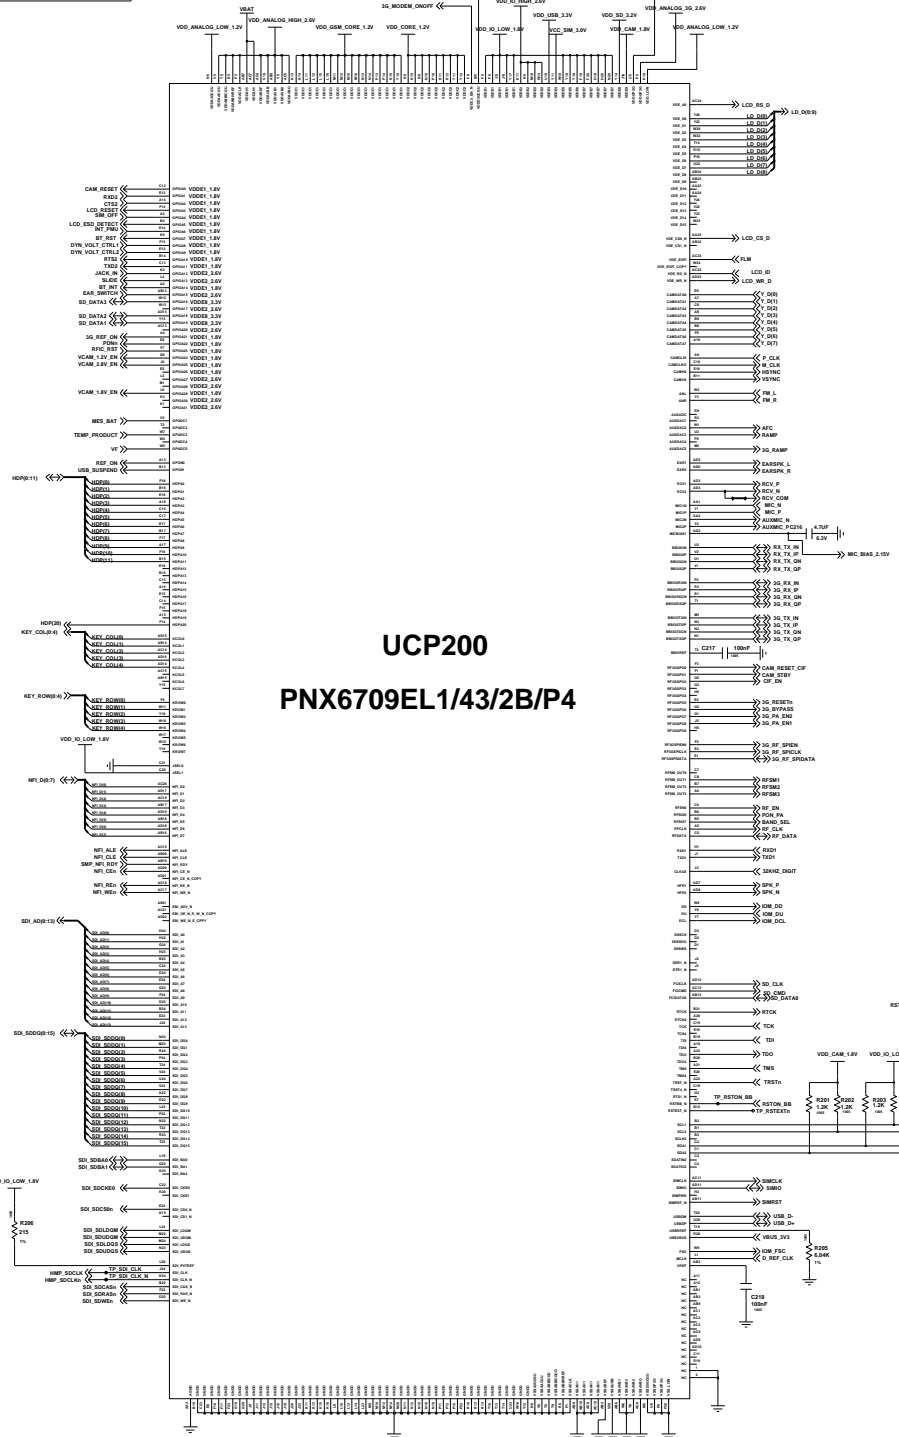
VBAT
3G_MODEM_ONOFF
VDD_IO_HIGH_2.6V
VDD_ANALOG_3G_2.6V
VDD_ANALOG_LOW_1.2V
VDD_ANALOG_HIGH_2.6V
VDD_GSM_CORE_1.2V
VDD_CORE_1.2V
VDD_IO_LOW_1.8V
VDD_USB_3.3V
VCC_SIM_3.0V
VDD_SD_3.2V
VDD_CAM_1.8V
VDD_ANALOG_LOW_1.2V

LCD_RS_D
LD_D(0:9)
LD_D(0)
LD_D(1)
LD_D(2)
LD_D(3)
LD_D(4)
LD_D(5)
LD_D(6)
LD_D(7)
LD_D(8)
LCD_CS_D
FLM
LCD_ID
LCD_WR_D
Y_D(0)
Y_D(1)
Y_D(2)
Y_D(3)
Y_D(4)
Y_D(5)
Y_D(6)
Y_D(7)
P_CLK
M_CLK
HSYNC
VSYNC
FM_L
FM_R
AFC
RAMP
3G_RAMP
EARSPK_L
EARSPK_R
RCV_P
RCV_N
RCV_COM
MIC_N
MIC_P
AUXMIC_N
AUXMIC_P
C216
4.7UF
6.3V
MIC_BIAS_2.15V
RX_TX_IN
RX_TX_IP
RX_TX_QN
RX_TX_QP
3G_RX_IN
3G_RX_IP
3G_RX_QN
3G_RX_QP
3G_TX_IN
3G_TX_IP
3G_TX_QN
3G_TX_QP
C217
100nF
CAM_RESET_CIF
CAM_STBY
CIF_EN
3G_RESETn
3G_BYPASS
3G_PA_EN2
3G_PA_EN1
3G_RF_SPIEN
3G_RF_SPICLK
3G_RF_SPIDATA
RFSM1
RFSM2
RFSM3
RF_EN
PGN_PA
BAND_SEL
RF_CLK
RF_DATA
RXD1
TXD1
32KHZ_DIGIT
SPK_P
SPK_N
IOM_DD
IOM_DU
IOM_DCL
SD_CLK
SD_CMD
SD_DATA0
RTCK
TCK
TDI
TDO
TMS
TRSTn
TP_RSTON_BB
RSTON_BB
TP_RSTEXTn
VDD_CAM_1.8V
VDD_IO_LO
R201
1.2K
R202
1.2K
R203
1.2K
SIMCLK
SIMIO
SIMRST
USB_D-
USB_D+
VBUS_3V3
IOM_FSC
D_REF_CLK
R205
6.04K
1%
C218
100nF

CAM_RESET
RXD2
CTS2
LCD_RESET
SIM_OFF
LCD_ESD_DETECT
INT_PMU
BT_RST
DYN_VOLT_CTRL1
DYN_VOLT_CTRL2
RTS2
TXD2
JACK_IN
SLIDE
BT_INT
EAR_SWITCH
SD_DATA3
SD_DATA2
SD_DATA1
3G_REF_ON
PDMn
RFIC_RST
VCAM_1.2V_EN
VCAM_2.8V_EN
VCAM_1.8V_EN
MES_BAT
TEMP_PRODUCT
VF
REF_ON
USB_SUSPEND
HDP(0:11)
HDP(0)
HDP(1)
HDP(2)
HDP(3)
HDP(4)
HDP(5)
HDP(6)
HDP(7)
HDP(8)
HDP(9)
HDP(10)
HDP(11)
HDP(20)
KEY_COL(0:4)
KEY_COL(0)
KEY_COL(1)
KEY_COL(2)
KEY_COL(3)
KEY_COL(4)
KEY_ROW(0:4)
KEY_ROW(0)
KEY_ROW(1)
KEY_ROW(2)
KEY_ROW(3)
KEY_ROW(4)
VDD_IO_LOW_1.8V
NFI_D(0:7)
NFI_ALE
NFI_CLE
SMP_NFI_RDY
NFI_CEn
NFI_REn
NFI_WEn
SDI_AD(0:13)
SDI_SDDQ(0:15)
SDI_SDDQ(0)
SDI_SDDQ(1)
SDI_SDDQ(2)
SDI_SDDQ(3)
SDI_SDDQ(4)
SDI_SDDQ(5)
SDI_SDDQ(6)
SDI_SDDQ(7)
SDI_SDDQ(8)
SDI_SDDQ(9)
SDI_SDDQ(10)
SDI_SDDQ(11)
SDI_SDDQ(12)
SDI_SDDQ(13)
SDI_SDDQ(14)
SDI_SDDQ(15)
SDI_SDBA0
SDI_SDBA1
SDI_SDCKE0
SDI_SDCS0n
SDI_SDLDQM
SDI_SDUDQM
SDI_SDLDQS
SDI_SDUDQS
_IO_LOW_1.8V
R206
215
1%
HMP_SDCLK
HMP_SDCLKn
TP_SDI_CLK
TP_SDI_CLK_N
SDI_SDCASn
SDI_SDRASn
SDI_SDWEn

UCP200
PNX6709EL1/43/2B/P4